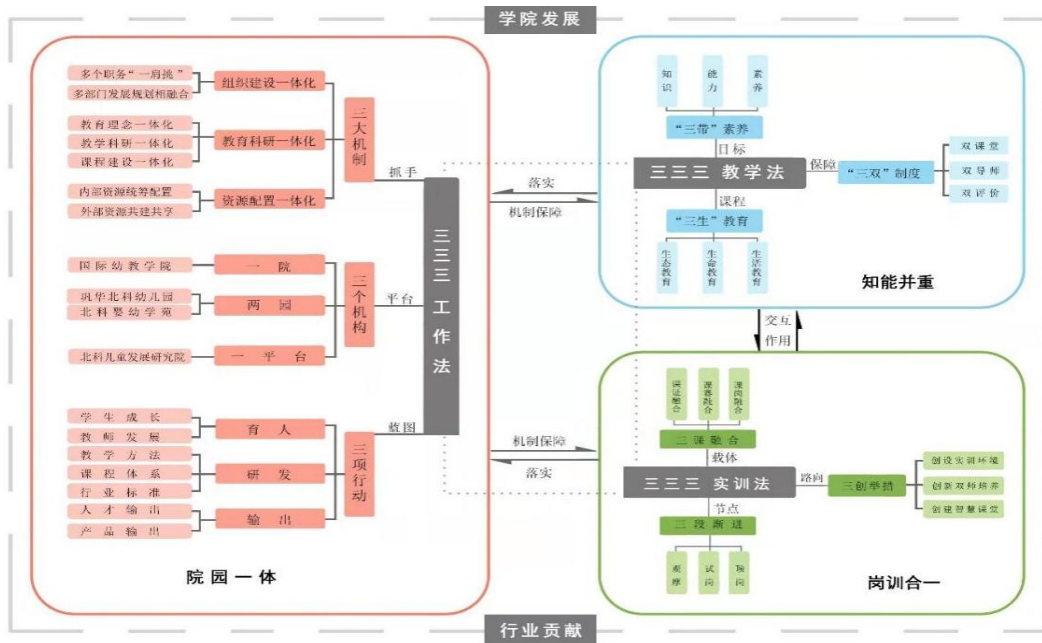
学院发展

多个职务“一肩挑”
多部门发展规划相融合
组织建设一体化
教育理念一体化
教学科研一体化
课程建设一体化
教育科研一体化
内部资源统筹配置
外部资源共建共享
资源配置一体化
三大机制

国际幼教学院
一院
巩华北科幼儿园
北科婴幼学苑
两园
北科儿童发展研究院
一平台
三个机构

学生成长
教师发展
育人
教学方法
课程体系
行业标准
研发
人才输出
产品输出
输出
三项行动

抓手
平台
蓝图

三三三工作法

院园一体

落实
机制保障

知识
能力
素养
“三带”素养
目标
三三三 教学法
保障
“三双”制度
双课堂
双导师
双评价
课程
“三生”教育
生态教育
生命教育
生活教育

知能并重

交互作用

机制保障
落实

课证融合
课赛融合
课岗融合
三课融合
载体
三三三 实训法
路向
三创举措
创设实训环境
创新双师培养
创建智慧课堂
节点
三段渐进
观摩
试岗
顶岗

岗训合一

行业贡献